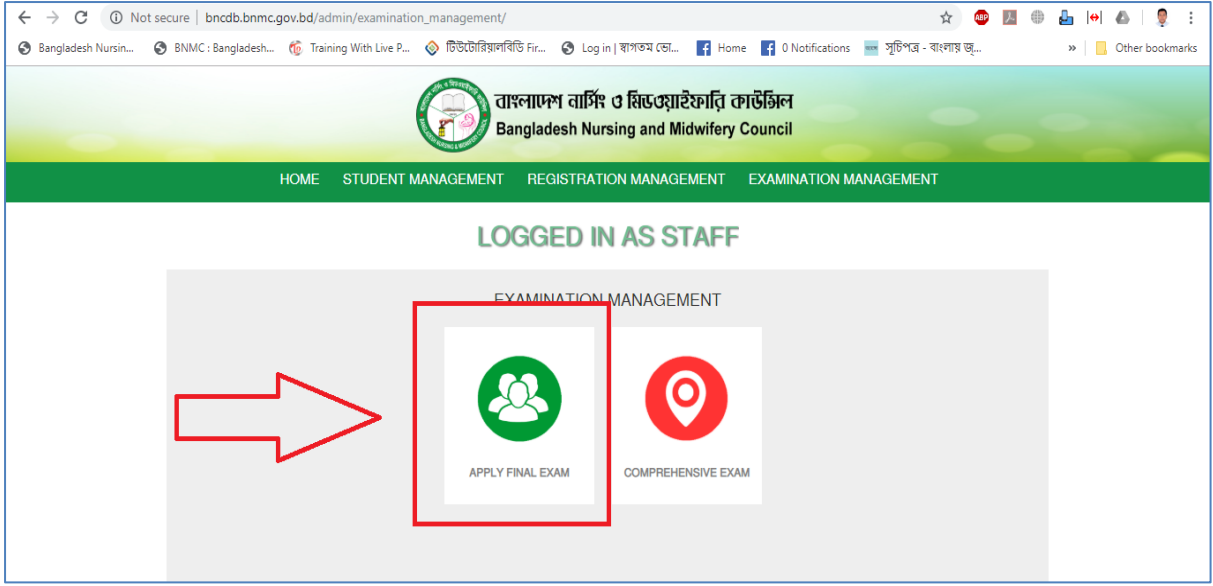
Not secure | bncdb.bnmc.gov.bd/admin/examination_management/

Bangladesh Nursin... BNMC : Bangladesh... Training With Live P... টিউটোরিয়ালবিডি Fir... Log in | স্বাগতম ভো... Home 0 Notifications সূচিপত্র - বাংলায় জ... » Other bookmarks

বাংলাদেশ নার্সিং ও মিডওয়াইফারি কাউন্সিল
Bangladesh Nursing and Midwifery Council

HOME STUDENT MANAGEMENT REGISTRATION MANAGEMENT EXAMINATION MANAGEMENT

LOGGED IN AS STAFF

EXAMINATION MANAGEMENT

APPLY FINAL EXAM

COMPREHENSIVE EXAM